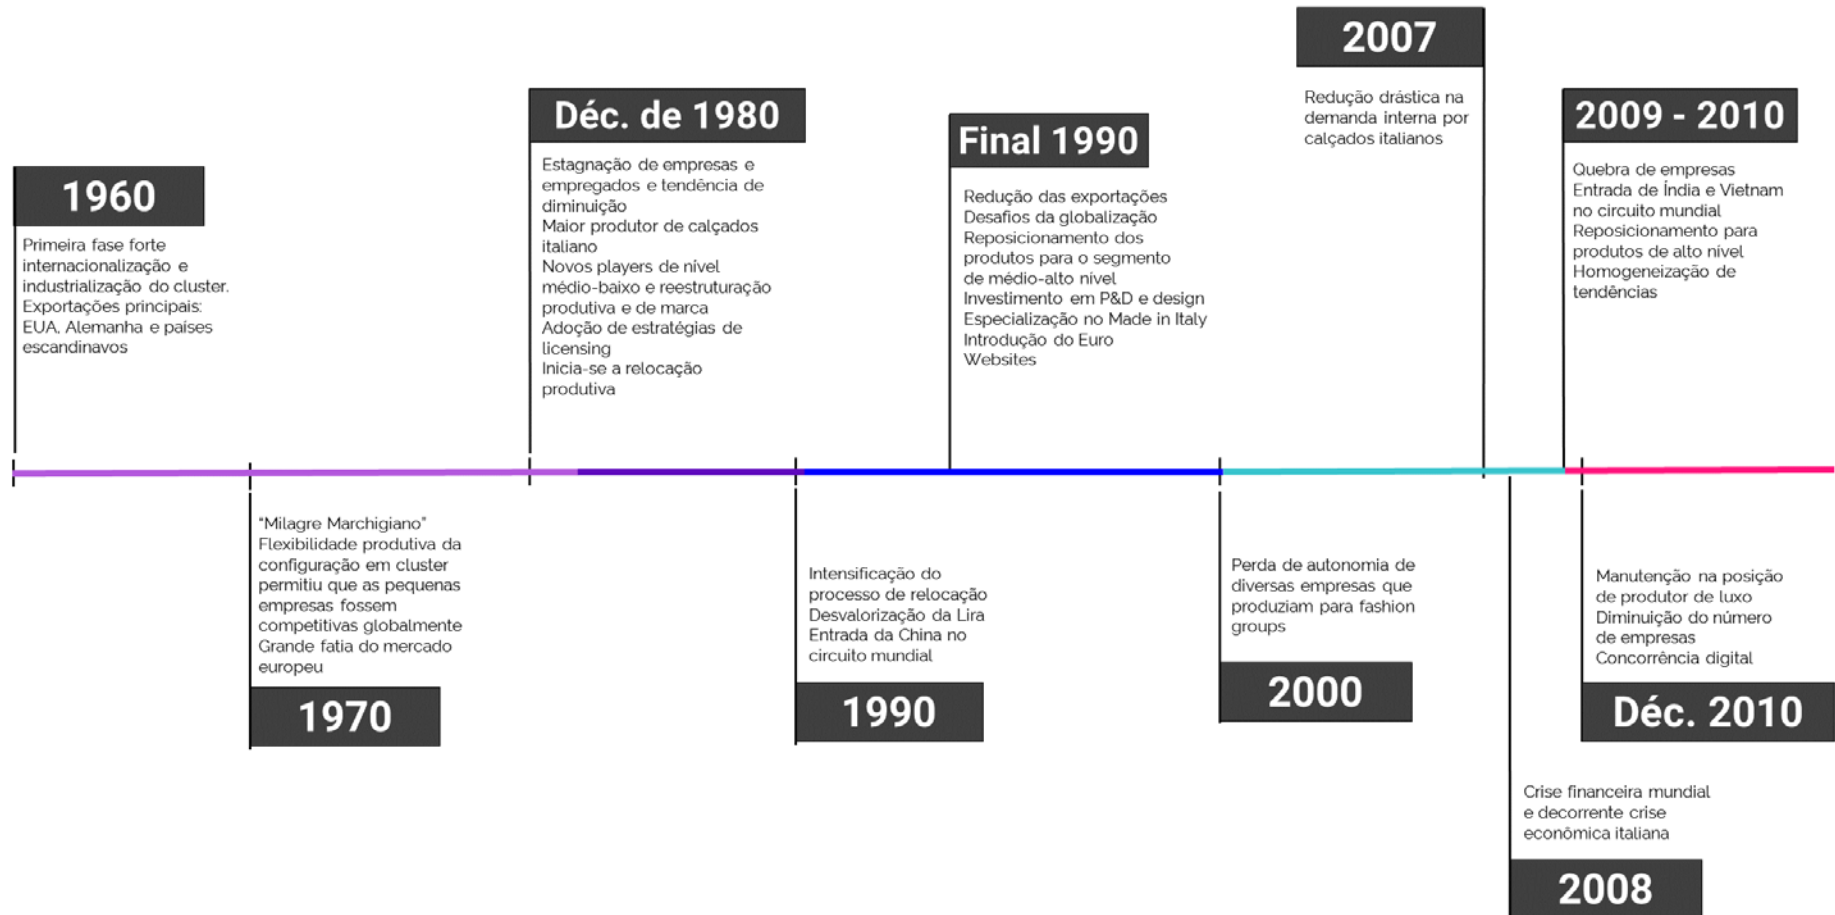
1960

Primeira fase forte internacionalização e industrialização do cluster. Exportações principais: EUA, Alemanha e países escandinavos

1970

"Milagre Marchigiano"
Flexibilidade produtiva da configuração em cluster permitiu que as pequenas empresas fossem competitivas globalmente
Grande fatia do mercado europeu

Déc. de 1980

Estagnação de empresas e empregados e tendência de diminuição
Maior produtor de calçados italiano
Novos players de nível médio-baixo e reestruturação produtiva e de marca
Adoção de estratégias de licensing
Inicia-se a relocação produtiva

1990

Intensificação do processo de relocação
Desvalorização da Lira
Entrada da China no circuito mundial

Final 1990

Redução das exportações
Desafios da globalização
Reposicionamento dos produtos para o segmento de médio-alto nível
Investimento em P&D e design
Especialização no Made in Italy
Introdução do Euro
Websites

2000

Perda de autonomia de diversas empresas que produziam para fashion groups

2007

Redução drástica na demanda interna por calçados italianos

2008

Crise financeira mundial e decorrente crise econômica italiana

2009 - 2010

Quebra de empresas
Entrada de Índia e Vietnam no circuito mundial
Reposicionamento para produtos de alto nível
Homogeneização de tendências

Déc. 2010

Manutenção na posição de produtor de luxo
Diminuição do número de empresas
Concorrência digital